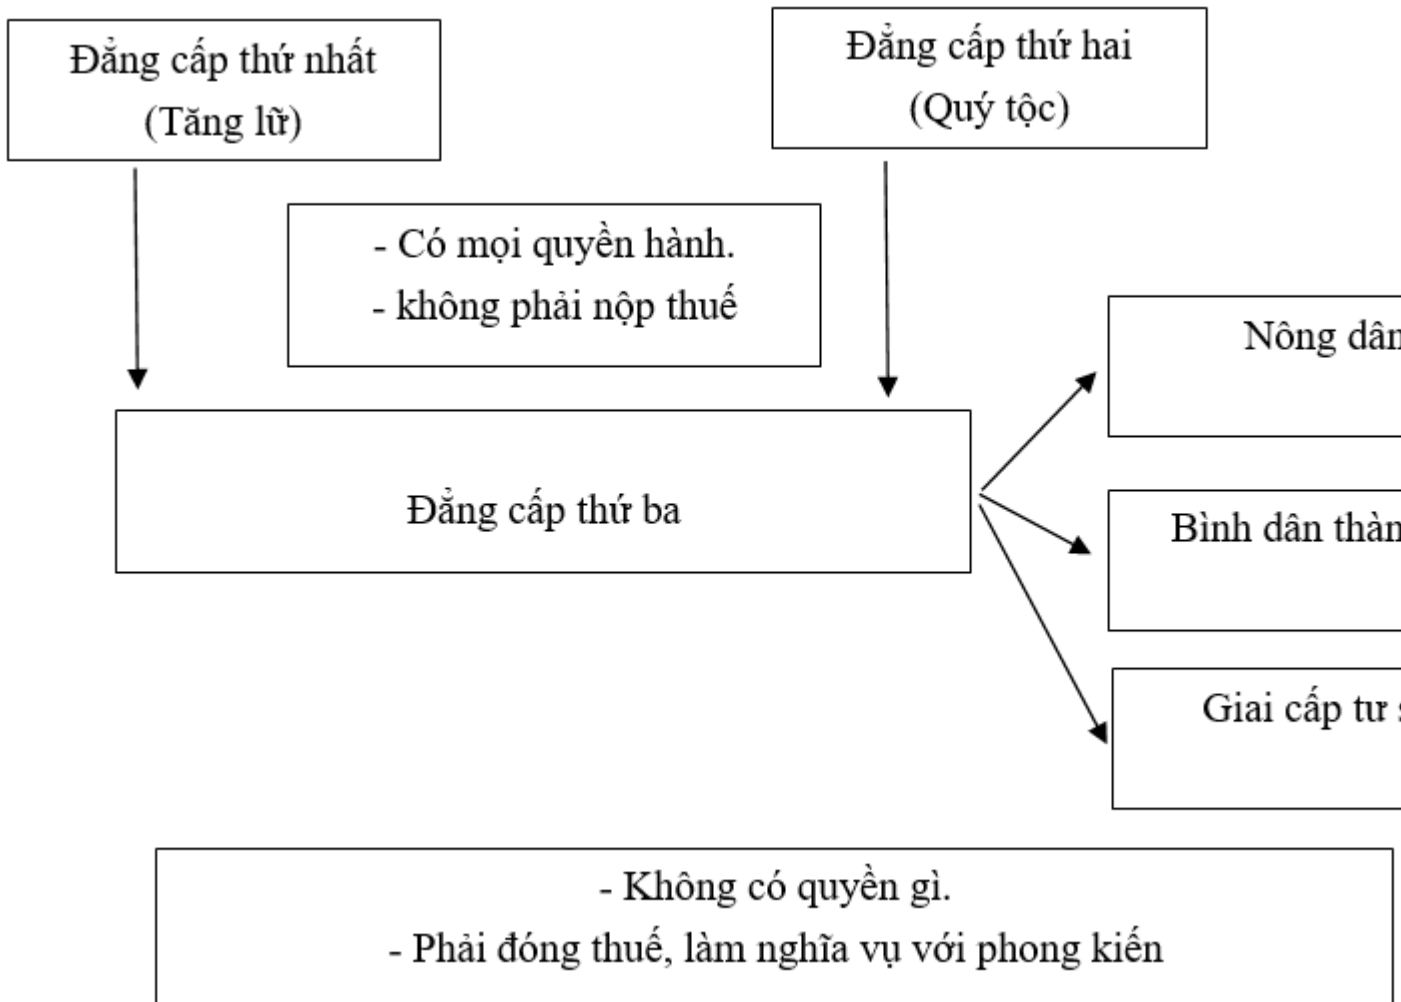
Đẳng cấp thứ nhất
(Tăng lữ)

Đẳng cấp thứ hai
(Quý tộc)

- Có mọi quyền hành.
- không phải nộp thuế

Nông dân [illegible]

Đẳng cấp thứ ba

Bình dân thàn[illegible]

Giai cấp tư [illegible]

- Không có quyền gì.
- Phải đóng thuế, làm nghĩa vụ với phong kiến